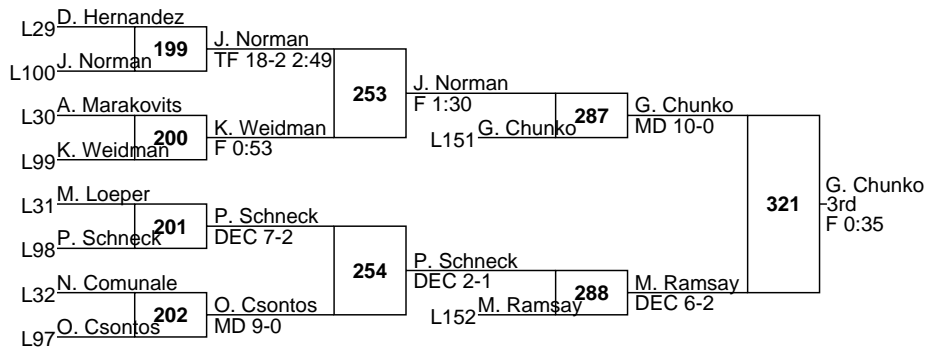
L29 D. Hernandez
L100 J. Norman
199
J. Norman
TF 18-2 2:49
L30 A. Marakovits
L99 K. Weidman
200
K. Weidman
F 0:53
253
J. Norman
F 1:30
L151 G. Chunko
287
G. Chunko
MD 10-0
L31 M. Loeper
L98 P. Schneck
201
P. Schneck
DEC 7-2
L32 N. Comunale
L97 O. Csontos
202
O. Csontos
MD 9-0
254
P. Schneck
DEC 2-1
L152 M. Ramsay
288
M. Ramsay
DEC 6-2
321
G. Chunko
3rd
F 0:35